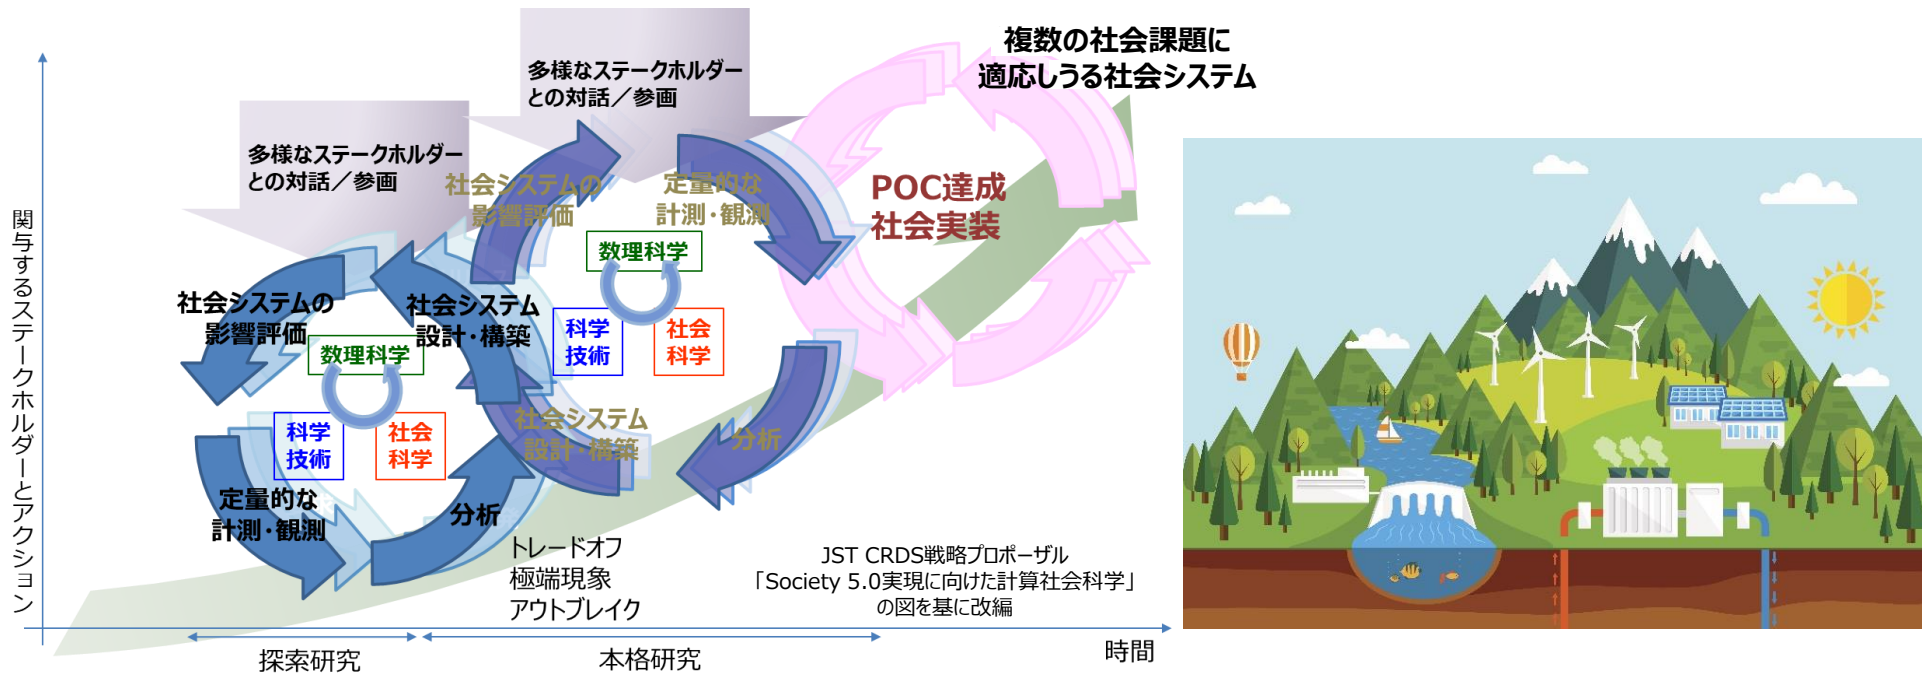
複数の社会課題に
適応しうる社会システム

多様なステークホルダー
との対話／参画

多様なステークホルダー
との対話／参画

社会システムの
影響評価

定量的な
計測・観測

数理科学

科学
技術

社会
科学

POC達成
社会実装

社会システムの
影響評価

社会システム
設計・構築

数理科学

科学
技術

社会
科学

社会システム
設計・構築

分析

定量的な
計測・観測

分析

関与するステークホルダーとアクション

トレードオフ
極端現象
アウトブレイク

JST CRDS戦略プロポーザル
「Society 5.0実現に向けた計算社会科学」
の図を基に改編

探索研究

本格研究

時間